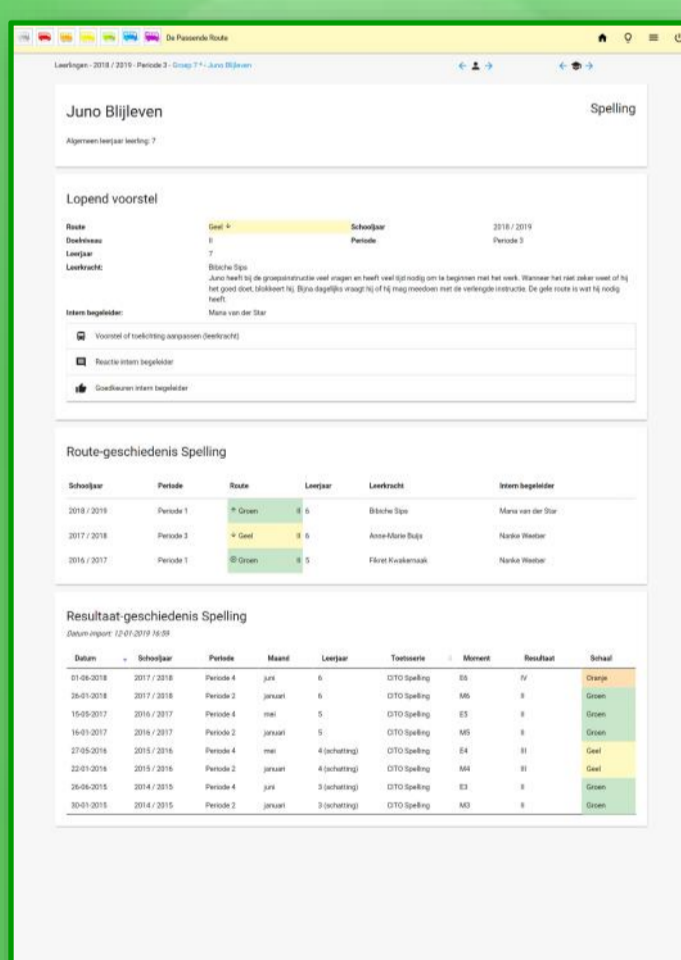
De Passende Route

Leerlingen - 2018 / 2019 - Periode 3 - Groep 7 ⁸ - Juno Blijleven

Juno Blijleven

Spelling

Algemeen leerjaar leerling: 7

Lopend voorstel

Route: Geel ↓
Schooljaar: 2018 / 2019
Doelniveau: II
Periode: Periode 3
Leerjaar: 7
Leerkracht: Bibiche Sips
Juno heeft bij de groepsinstructie veel vragen en heeft veel tijd nodig om te beginnen met het werk. Wanneer het niet zeker weet of hij het goed doet, blokkeert hij. Bijna dagelijks vraagt hij of hij mag meedoen met de verlengde instructie. De gele route is wat hij nodig heeft.
Intern begeleider: Maria van der Star

Voorstel of toelichting aanpassen (leerkracht)

Reactie intern begeleider

Goedkeuren intern begeleider

Route-geschiedenis Spelling

| Schooljaar | Periode | Route | Leerjaar | Leerkracht | Intern begeleider |
|---|---|---|---|---|---|
| 2018 / 2019 | Periode 1 | ↑ Groen II | 6 | Bibiche Sips | Maria van der Star |
| 2017 / 2018 | Periode 3 | ↓ Geel II | 6 | Anne-Marie Buijs | Nanke Weeber |
| 2016 / 2017 | Periode 1 | Groen II | 5 | Fikret Kwakernaak | Nanke Weeber |

Resultaat-geschiedenis Spelling

Datum import: 12-01-2019 16:59

| Datum | Schooljaar | Periode | Maand | Leerjaar | Toetsserie | Moment | Resultaat | Schaal |
|---|---|---|---|---|---|---|---|---|
| 01-06-2018 | 2017 / 2018 | Periode 4 | juni | 6 | CITO Spelling | E6 | IV | Oranje |
| 26-01-2018 | 2017 / 2018 | Periode 2 | januari | 6 | CITO Spelling | M6 | II | Groen |
| 15-05-2017 | 2016 / 2017 | Periode 4 | mei | 5 | CITO Spelling | E5 | II | Groen |
| 16-01-2017 | 2016 / 2017 | Periode 2 | januari | 5 | CITO Spelling | M5 | II | Groen |
| 27-05-2016 | 2015 / 2016 | Periode 4 | mei | 4 (schatting) | CITO Spelling | E4 | III | Geel |
| 22-01-2016 | 2015 / 2016 | Periode 2 | januari | 4 (schatting) | CITO Spelling | M4 | III | Geel |
| 26-06-2015 | 2014 / 2015 | Periode 4 | juni | 3 (schatting) | CITO Spelling | E3 | II | Groen |
| 30-01-2015 | 2014 / 2015 | Periode 2 | januari | 3 (schatting) | CITO Spelling | M3 | II | Groen |